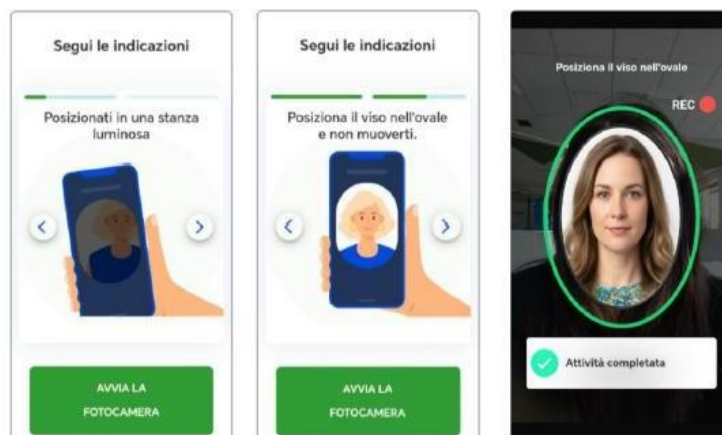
Segui le indicazioni

Posizionati in una stanza luminosa

AVVIA LA FOTOCAMERA

Segui le indicazioni

Posiziona il viso nell'ovale e non muoverti.

AVVIA LA FOTOCAMERA

Posiziona il viso nell'ovale

REC

Attività completata